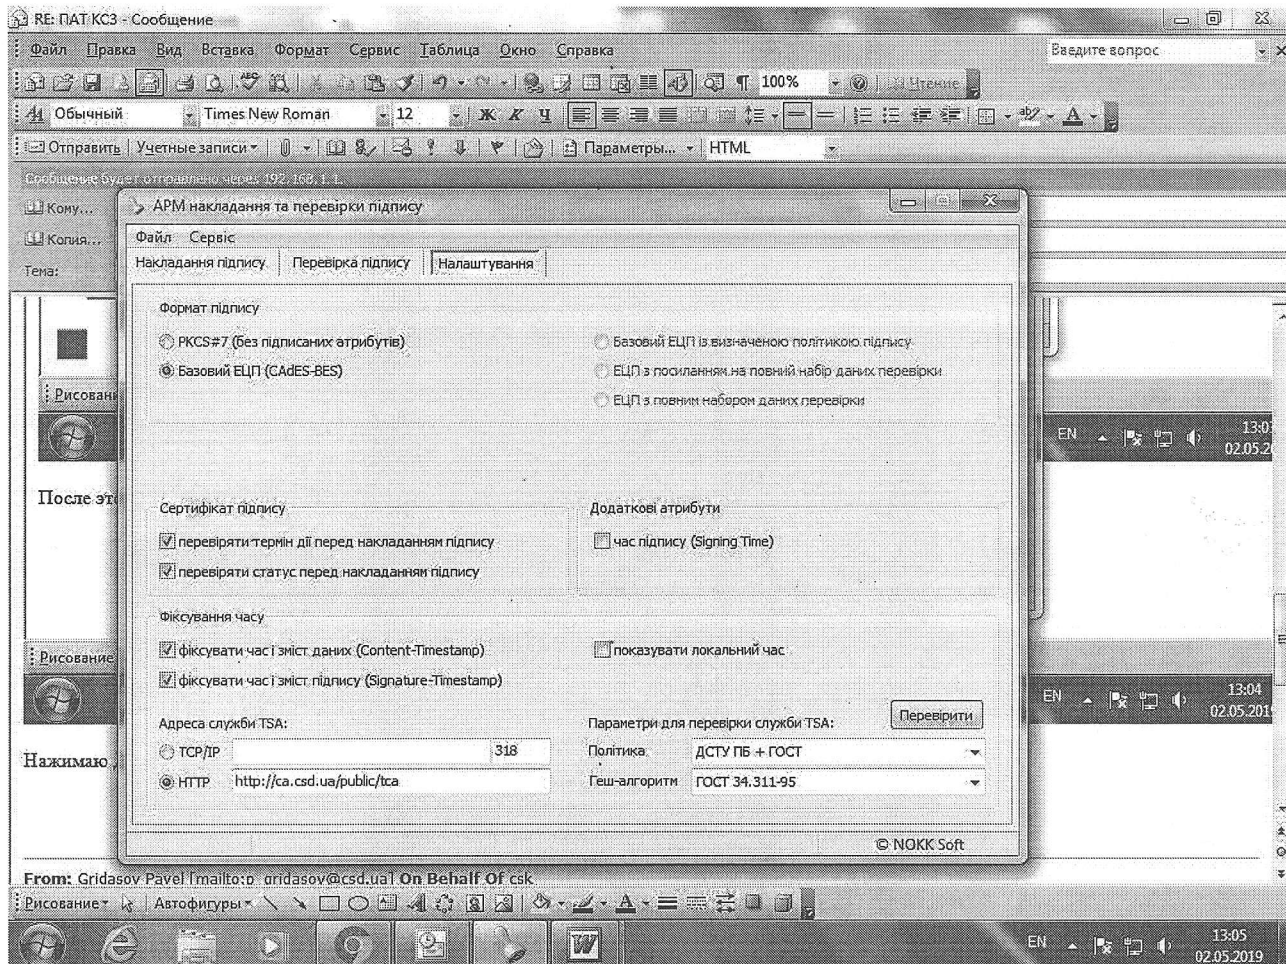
RE: ПАТ КСЗ - Сообщение

Файл Правка Вид Вставка Формат Сервис Таблица Окно Справка

Введите вопрос

100%

Чтение

Обычный Times New Roman 12

Отправить | Учетные записи | Параметры... | HTML

Сообщение будет отправлено через 192.168.1.1.

Кому...

Копия...

Тема:

Рисован

EN 13:0 02.05.2

После эт

Рисование

EN 13:04 02.05.2019

Нажимаю

From: Gridasov Pavel [mailto:p_gridasov@csd.ua] On Behalf Of csk

Рисование Автофигуры

EN 13:05 02.05.2019

АРМ накладання та перевірки підпису

Файл Сервіс

Накладання підпису | Перевірка підпису | Налаштування

Формат підпису

PKCS#7 (без підписаних атрибутів)

Базовий ЕЦП (CAdES-BES)

Базовий ЕЦП із визначеною політикою підпису

ЕЦП з посиланням на повний набір даних перевірки

ЕЦП з повним набором даних перевірки

Сертифікат підпису

перевіряти термін дії перед накладанням підпису

перевіряти статус перед накладанням підпису

Додаткові атрибути

час підпису (Signing Time)

Фіксування часу

фіксувати час і зміст даних (Content-Timestamp)

фіксувати час і зміст підпису (Signature-Timestamp)

показувати локальний час

Адреса служби TSA:

TCP/IP 318

HTTP http://ca.csd.ua/public/tca

Параметри для перевірки служби TSA:

Перевірити

Політика ДСТУ ПБ + ГОСТ

Геш-алгоритм ГОСТ 34.311-95

© NOKK Soft